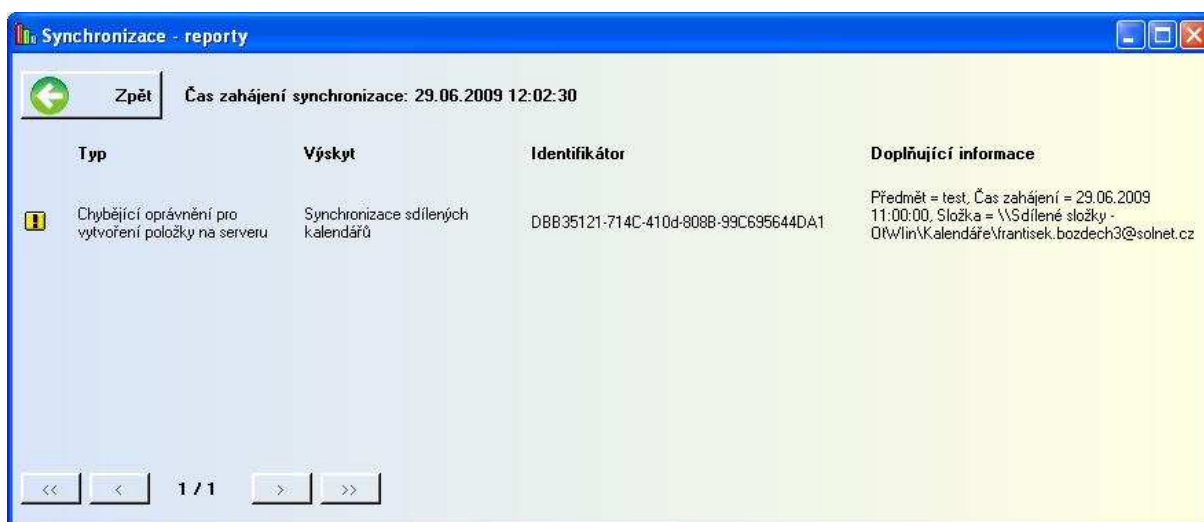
Synchronizace - reporty

Zpět

Čas zahájení synchronizace: 29.06.2009 12:02:30

| Typ | Výskyt | Identifikátor | Doplňující informace |
|---|---|---|---|
| Chybějící oprávnění pro vytvoření položky na serveru | Synchronizace sdílených kalendářů | DBB35121-714C-410d-808B-99C695644DA1 | Předmět = test, Čas zahájení = 29.06.2009 11:00:00, Složka = \\Sdílené složky - OtWlin\Kalendáře\frantisek.bozdech3@solnet.cz |

<< < 1 / 1 > >>